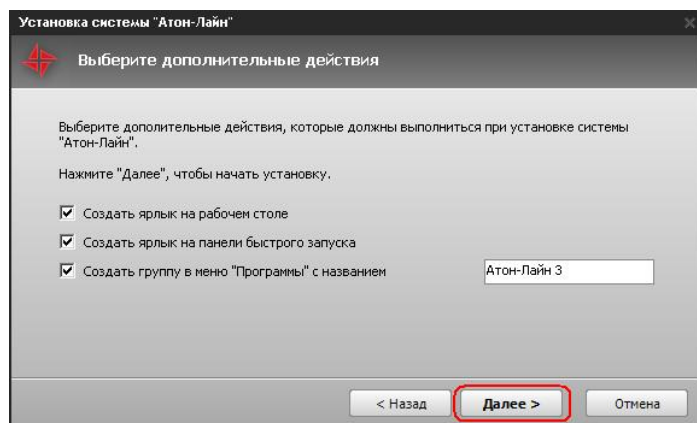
Установка системы "Атон-Лайн"

×

Выберите дополнительные действия

Выберите дополнительные действия, которые должны выполниться при установке системы "Атон-Лайн".

Нажмите "Далее", чтобы начать установку.

☑ Создать ярлык на рабочем столе

☑ Создать ярлык на панели быстрого запуска

☑ Создать группу в меню "Программы" с названием Атон-Лайн 3

< Назад Далее > Отмена